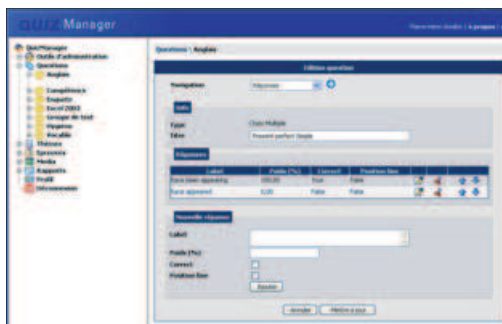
QUIZ Manager

Paramètres études | à propos

QuizManager
Outils d'administration
Questions
Anglais
Compétence
Enquête
Excel 2003
Groupe de test
Hygiène
Vocable
Thèmes
Epreuves
Media
Rapports
Profil
Déconnexion

Questions \ Anglais

Edition question

Navigation
Réponses

Info
Type
Choix Multiple
Titre
Present perfect Simple

Réponses

| Label | Poids (%) | Correct | Position fixe | | | | |
|---|---|---|---|---|---|---|---|
| have been appearing | 100,00 | True | False | | | | |
| have appeared | 0,00 | False | False | | | | |

Nouvelle réponse
Label
Poids (%)
Correct
Position fixe
Ajouter

Annuler
Mettre à jour